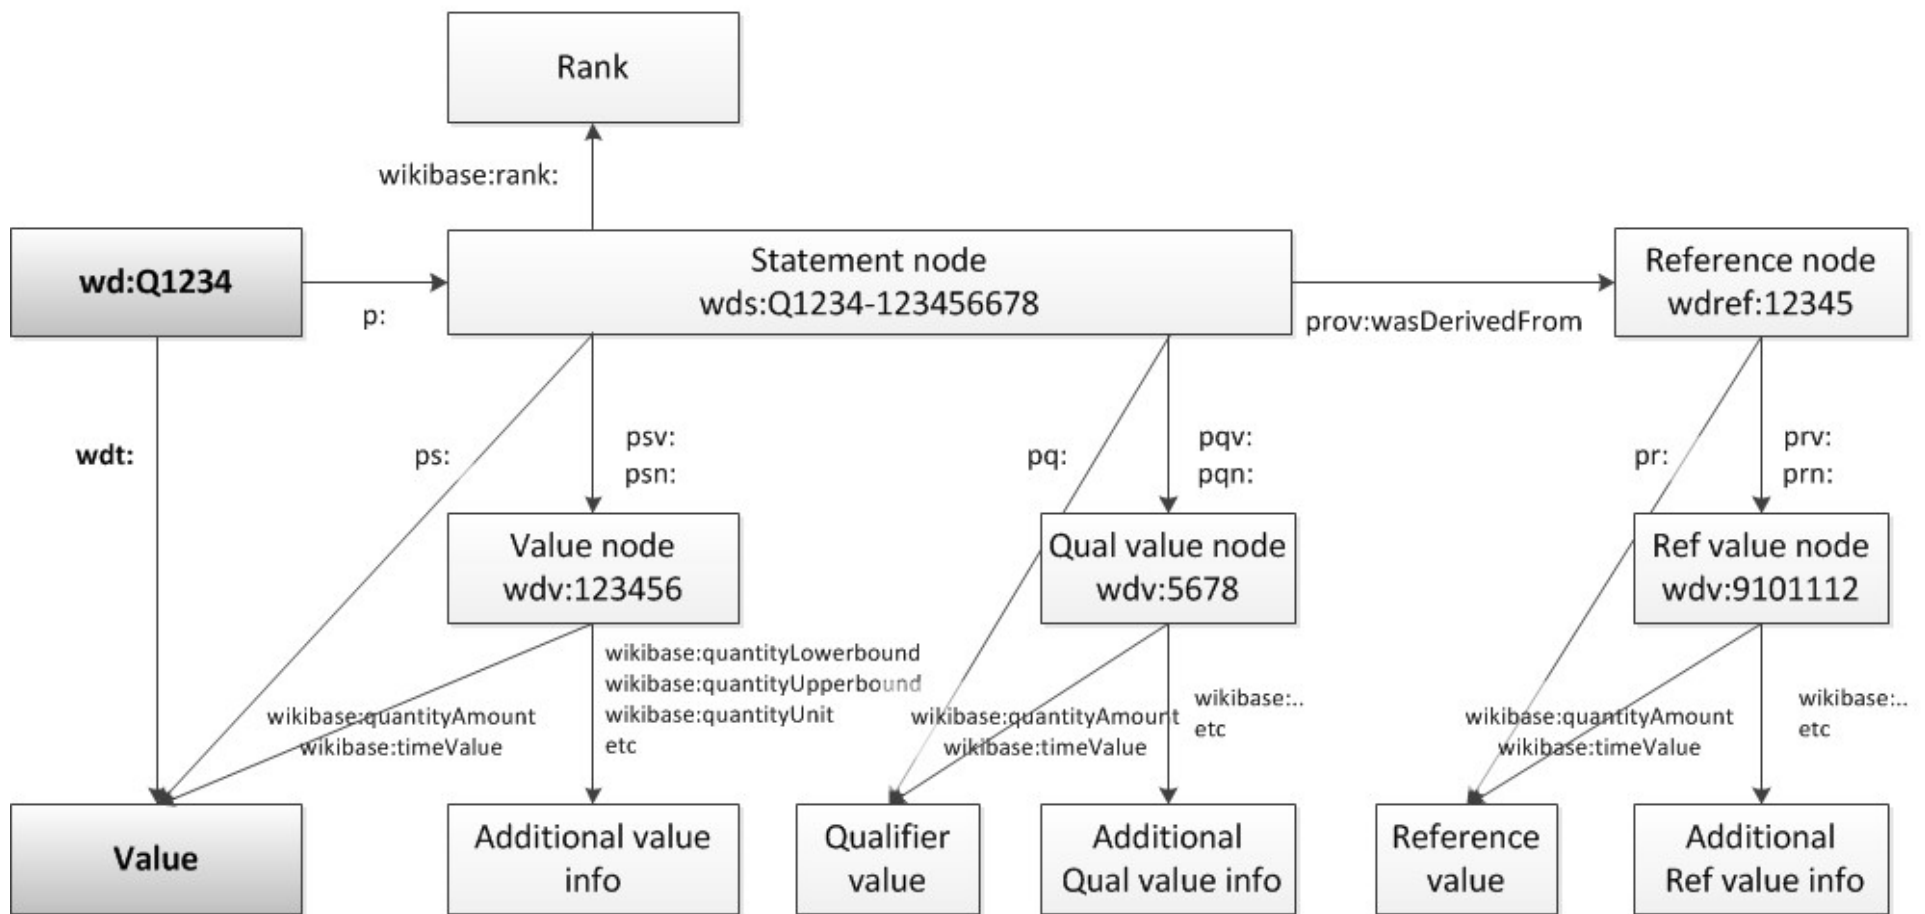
Rank

wikibase:rank:

wd:Q1234

p:

Statement node
wds:Q1234-123456678

prov:wasDerivedFrom

Reference node
wdref:12345

wdt:

ps:

psv:
psn:

pq:

pqv:
pqn:

pr:

prv:
prn:

Value node
wdv:123456

Qual value node
wdv:5678

Ref value node
wdv:9101112

wikibase:quantityLowerbound
wikibase:quantityUpperbound
wikibase:quantityUnit
etc

wikibase:quantityAmount
wikibase:timeValue

wikibase:quantityAmount
wikibase:timeValue

wikibase:..
etc

wikibase:quantityAmount
wikibase:timeValue

wikibase:..
etc

Value

Additional value info

Qualifier value

Additional Qual value info

Reference value

Additional Ref value info